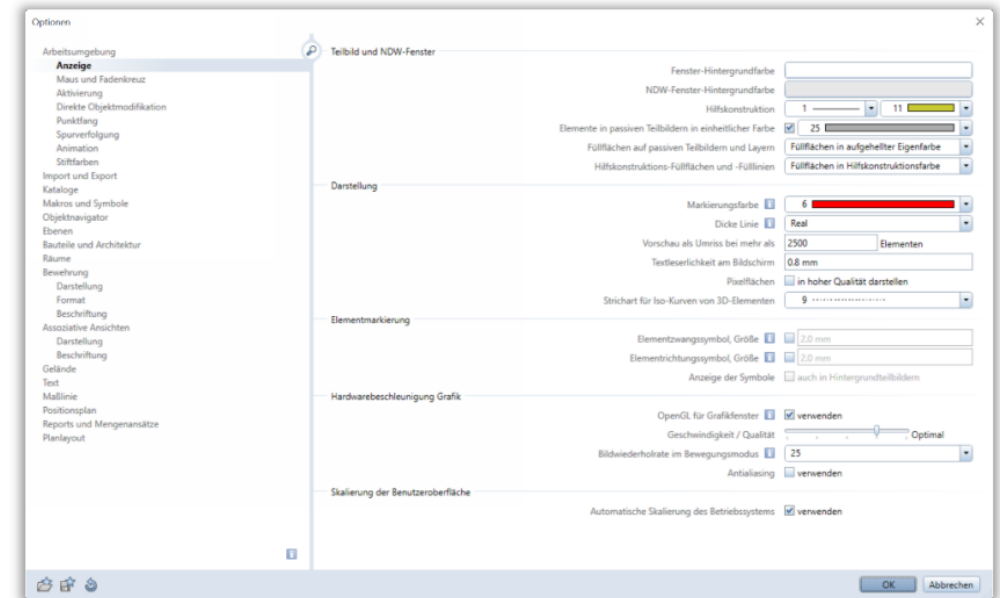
Optionen

Arbeitsumgebung
Anzeige
Maus und Fadenkreuz
Aktivierung
Direkte Objektmodifikation
Punktfang
Spurverfolgung
Animation
Stiftfarben
Import und Export
Kataloge
Makros und Symbole
Objektnavigator
Ebenen
Bauteile und Architektur
Räume
Bewehrung
Darstellung
Format
Beschriftung
Assoziative Ansichten
Darstellung
Beschriftung
Gelände
Text
Maßlinie
Positionsplan
Reports und Mengenansätze
Planlayout

Teilbild und NDW-Fenster
Fenster-Hintergrundfarbe
NDW-Fenster-Hintergrundfarbe
Hilfskonstruktion 1 11
Elemente in passiven Teilbildern in einheitlicher Farbe 25
Füllflächen auf passiven Teilbildern und Layern Füllflächen in aufgehellter Eigenfarbe
Hilfskonstruktions-Füllflächen und -Fülllinien Füllflächen in Hilfskonstruktionsfarbe

Darstellung
Markierungsfarbe 6
Dicke Linie Real
Vorschau als Umriss bei mehr als 2500 Elementen
Textleserlichkeit am Bildschirm 0.8 mm
Pixelflächen in hoher Qualität darstellen
Strichart für Iso-Kurven von 3D-Elementen 9

Elementmarkierung
Elementzwangssymbol, Größe 2.0 mm
Elementrichtungssymbol, Größe 2.0 mm
Anzeige der Symbole auch in Hintergrundteilbildern

Hardwarebeschleunigung Grafik
OpenGL für Grafikfenster verwenden
Geschwindigkeit / Qualität Optimal
Bildwiederholrate im Bewegungsmodus 25
Antialiasing verwenden

Skalierung der Benutzeroberfläche
Automatische Skalierung des Betriebssystems verwenden

OK Abbrechen